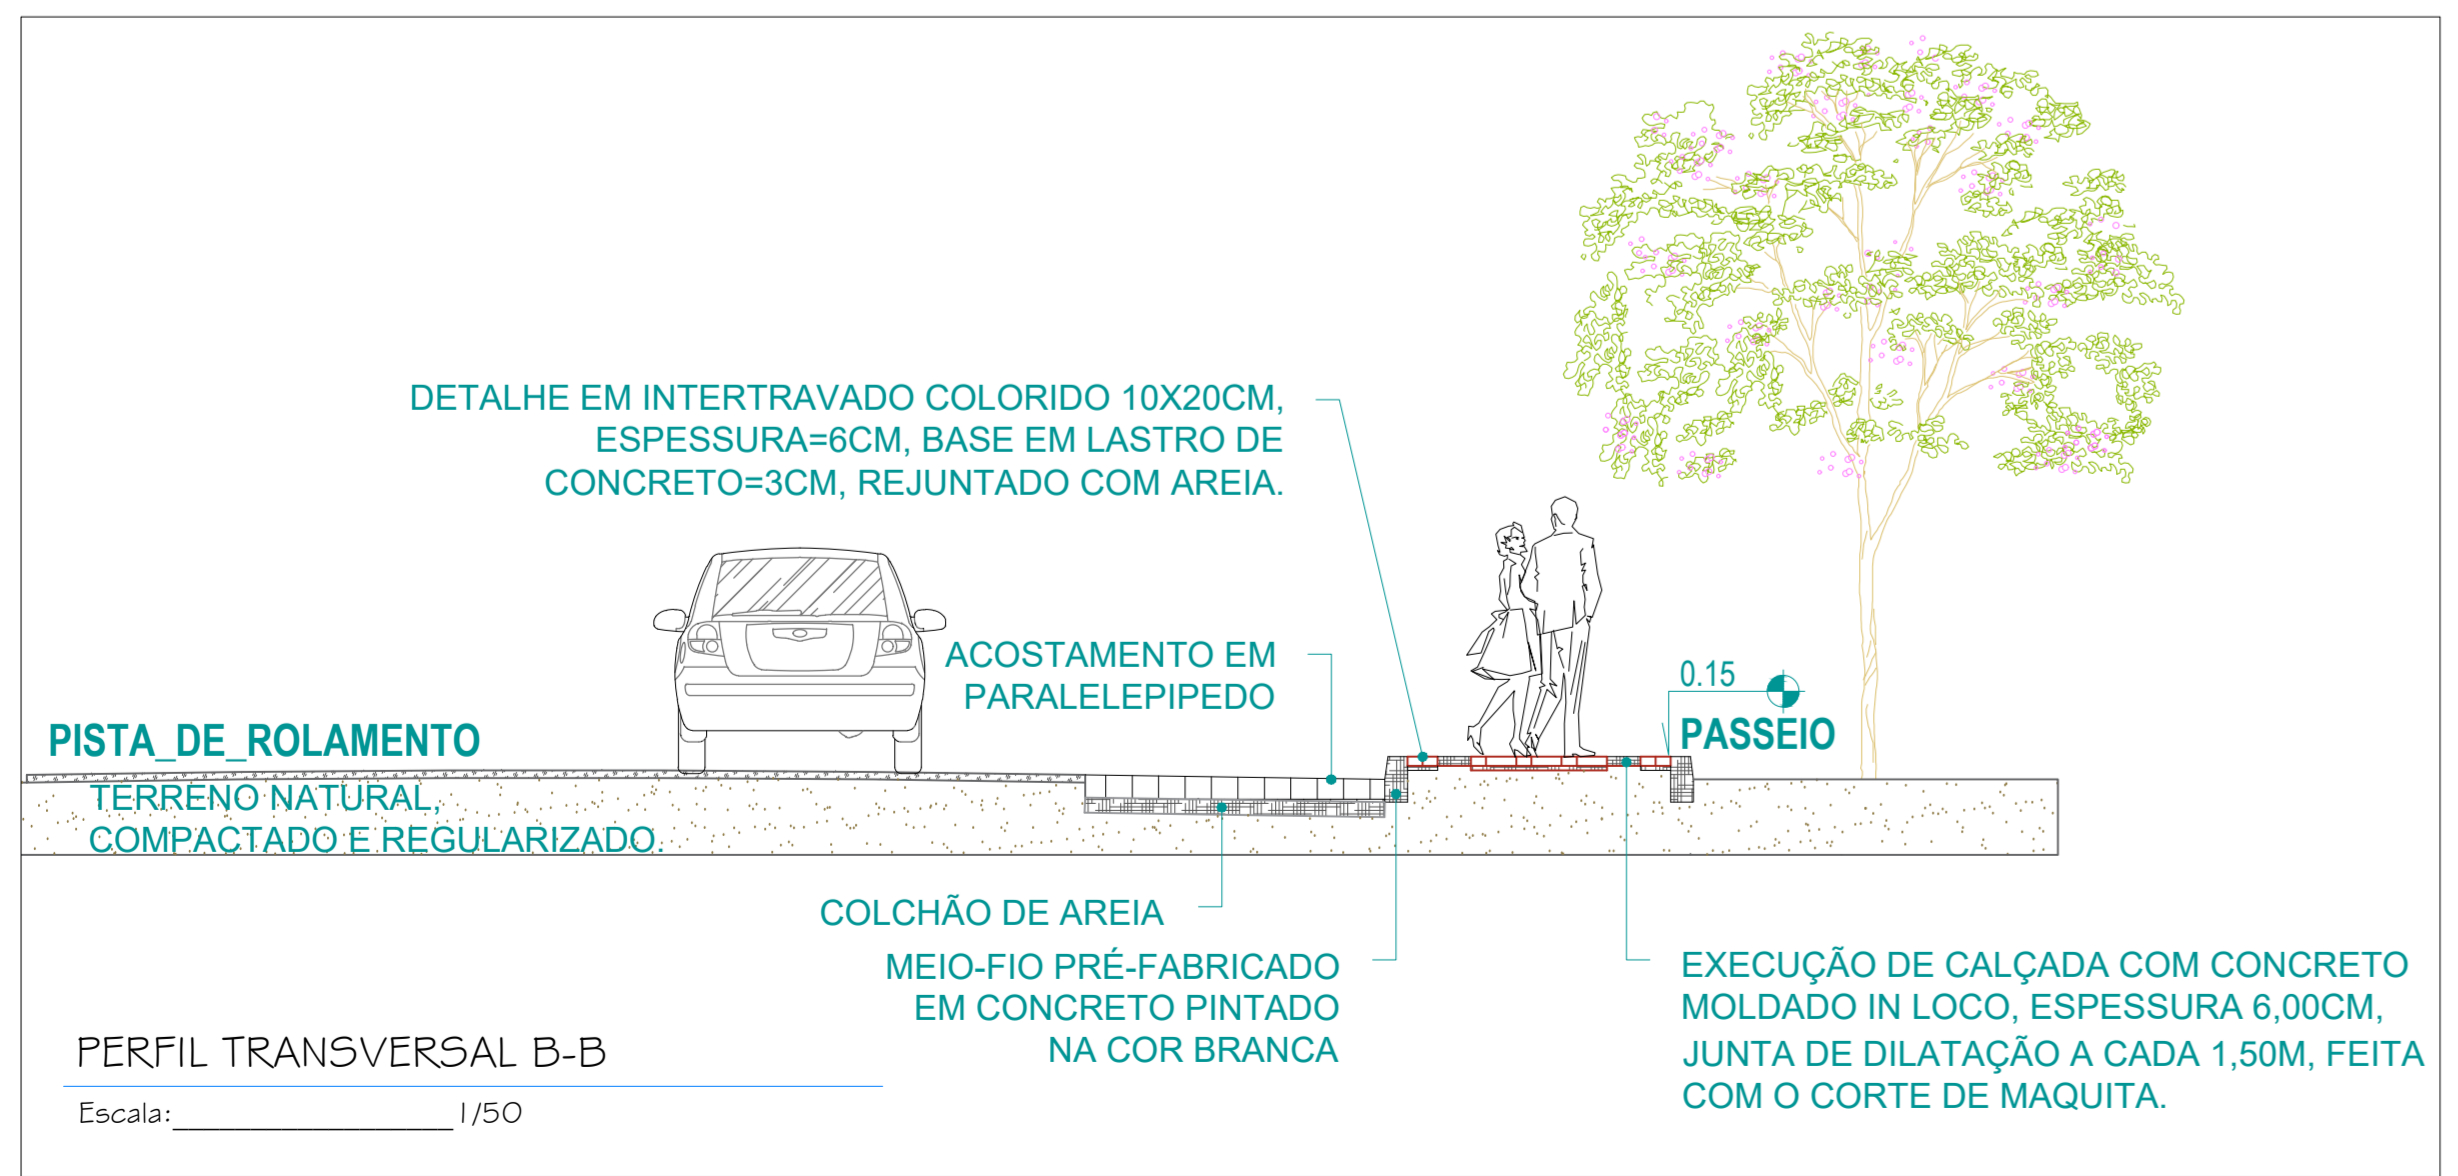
DETALHE EM INTERTRAVADO COLORIDO 10X20CM, ESPESSURA=6CM, BASE EM LASTRO DE CONCRETO=3CM, REJUNTADO COM AREIA.

ACOSTAMENTO EM PARALELEPIPEDO

0.15

PASSEIO

PISTA_DE_ROLAMENTO

TERRENO NATURAL, COMPACTADO E REGULARIZADO.

COLCHÃO DE AREIA

MEIO-FIO PRÉ-FABRICADO EM CONCRETO PINTADO NA COR BRANCA

EXECUÇÃO DE CALÇADA COM CONCRETO MOLDADO IN LOCO, ESPESSURA 6,00CM, JUNTA DE DILATAÇÃO A CADA 1,50M, FEITA COM O CORTE DE MAQUITA.

PERFIL TRANSVERSAL B-B

Escala: 1/50